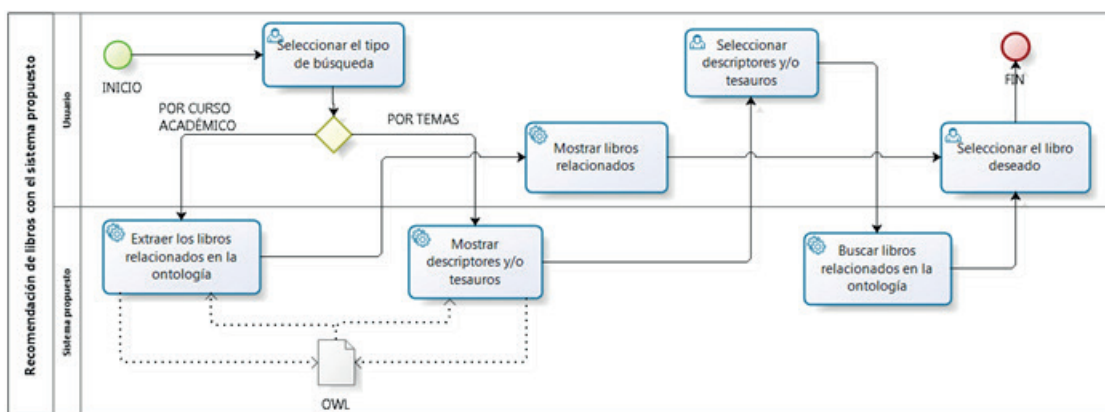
Recomendación de libros con el sistema propuesto

Usuario

Sistema propuesto

INICIO

Seleccionar el tipo de búsqueda

POR CURSO ACADÉMICO

POR TEMAS

Seleccionar descriptores y/o tesauros

FIN

Mostrar libros relacionados

Seleccionar el libro deseado

Extraer los libros relacionados en la ontología

Mostrar descriptores y/o tesauros

Buscar libros relacionados en la ontología

OWL